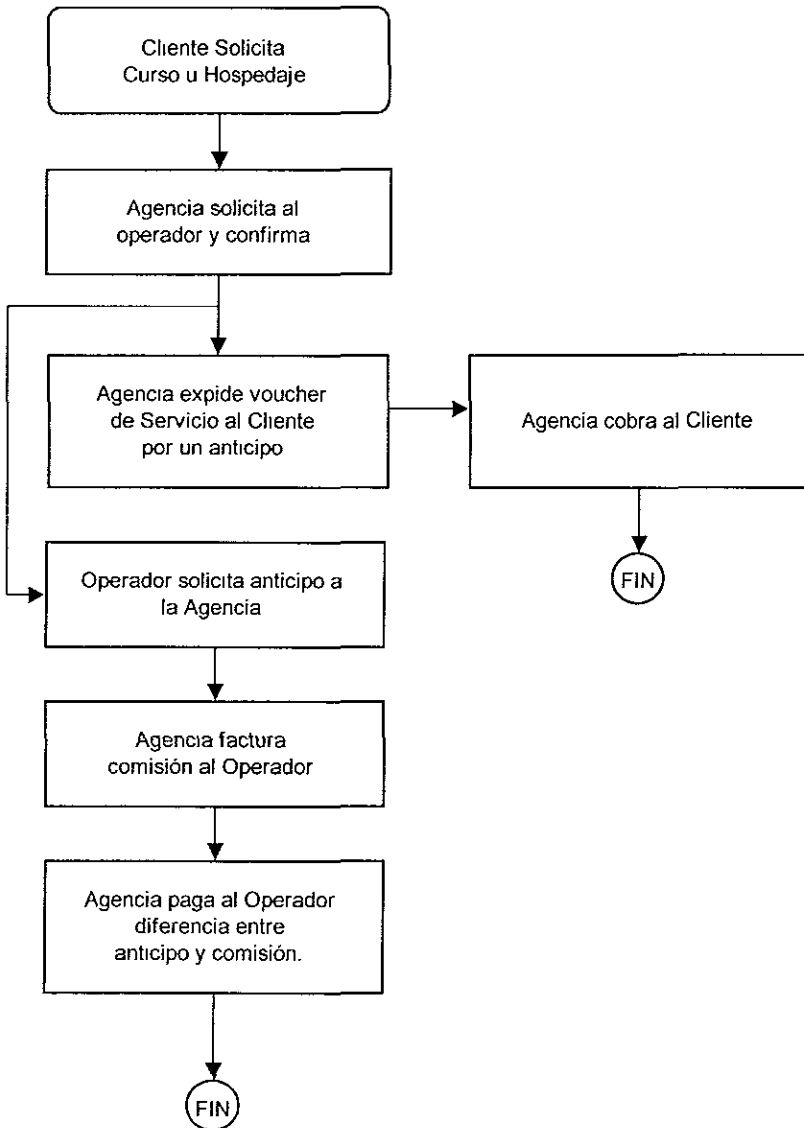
Cliente Solicita Curso u Hospedaje

Agencia solicita al operador y confirma

Agencia expide voucher de Servicio al Cliente por un anticipo

Agencia cobra al Cliente

FIN

Operador solicita anticipo a la Agencia

Agencia factura comisión al Operador

Agencia paga al Operador diferencia entre anticipo y comisión.

FIN